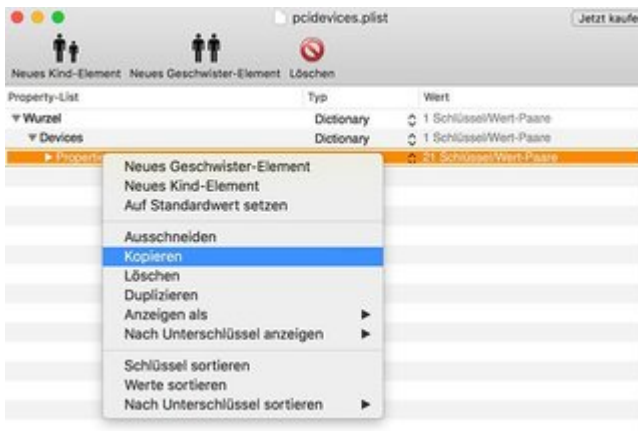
pcidevices.plist

Jetzt kaufe

Neues Kind-Element Neues Geschwister-Element Löschen

| Property-List | Typ | Wert |
|---|---|---|
| ▼ Wurzel | Dictionary | 1 Schlüssel/Wert-Paare |
| ▼ Devices | Dictionary | 1 Schlüssel/Wert-Paare |
| ▶ Propert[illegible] | | 21 Schlüssel/Wert-Paare |

Neues Geschwister-Element
Neues Kind-Element
Auf Standardwert setzen

Ausschneiden
Kopieren
Löschen
Duplizieren
Anzeigen als ▶
Nach Unterschlüssel anzeigen ▶

Schlüssel sortieren
Werte sortieren
Nach Unterschlüssel sortieren ▶